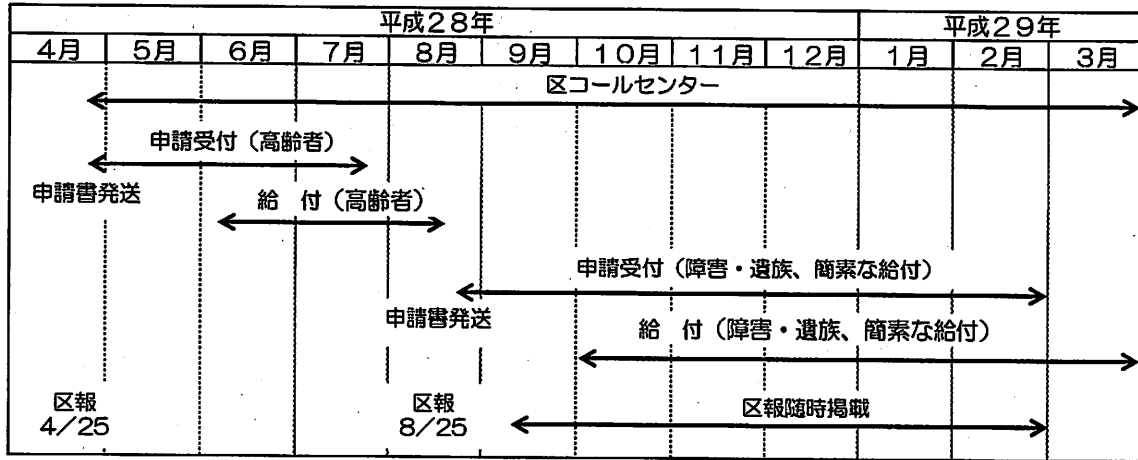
| 平成28年 | | | | | | | | | 平成29年 | | |
|---|---|---|---|---|---|---|---|---|---|---|---|
| 4月 | 5月 | 6月 | 7月 | 8月 | 9月 | 10月 | 11月 | 12月 | 1月 | 2月 | 3月 |

区コールセンター

申請受付（高齢者）

申請書発送

給　付（高齢者）

申請受付（障害・遺族、簡素な給付）

申請書発送

給　付（障害・遺族、簡素な給付）

区報
4/25

区報
8/25

区報随時掲載